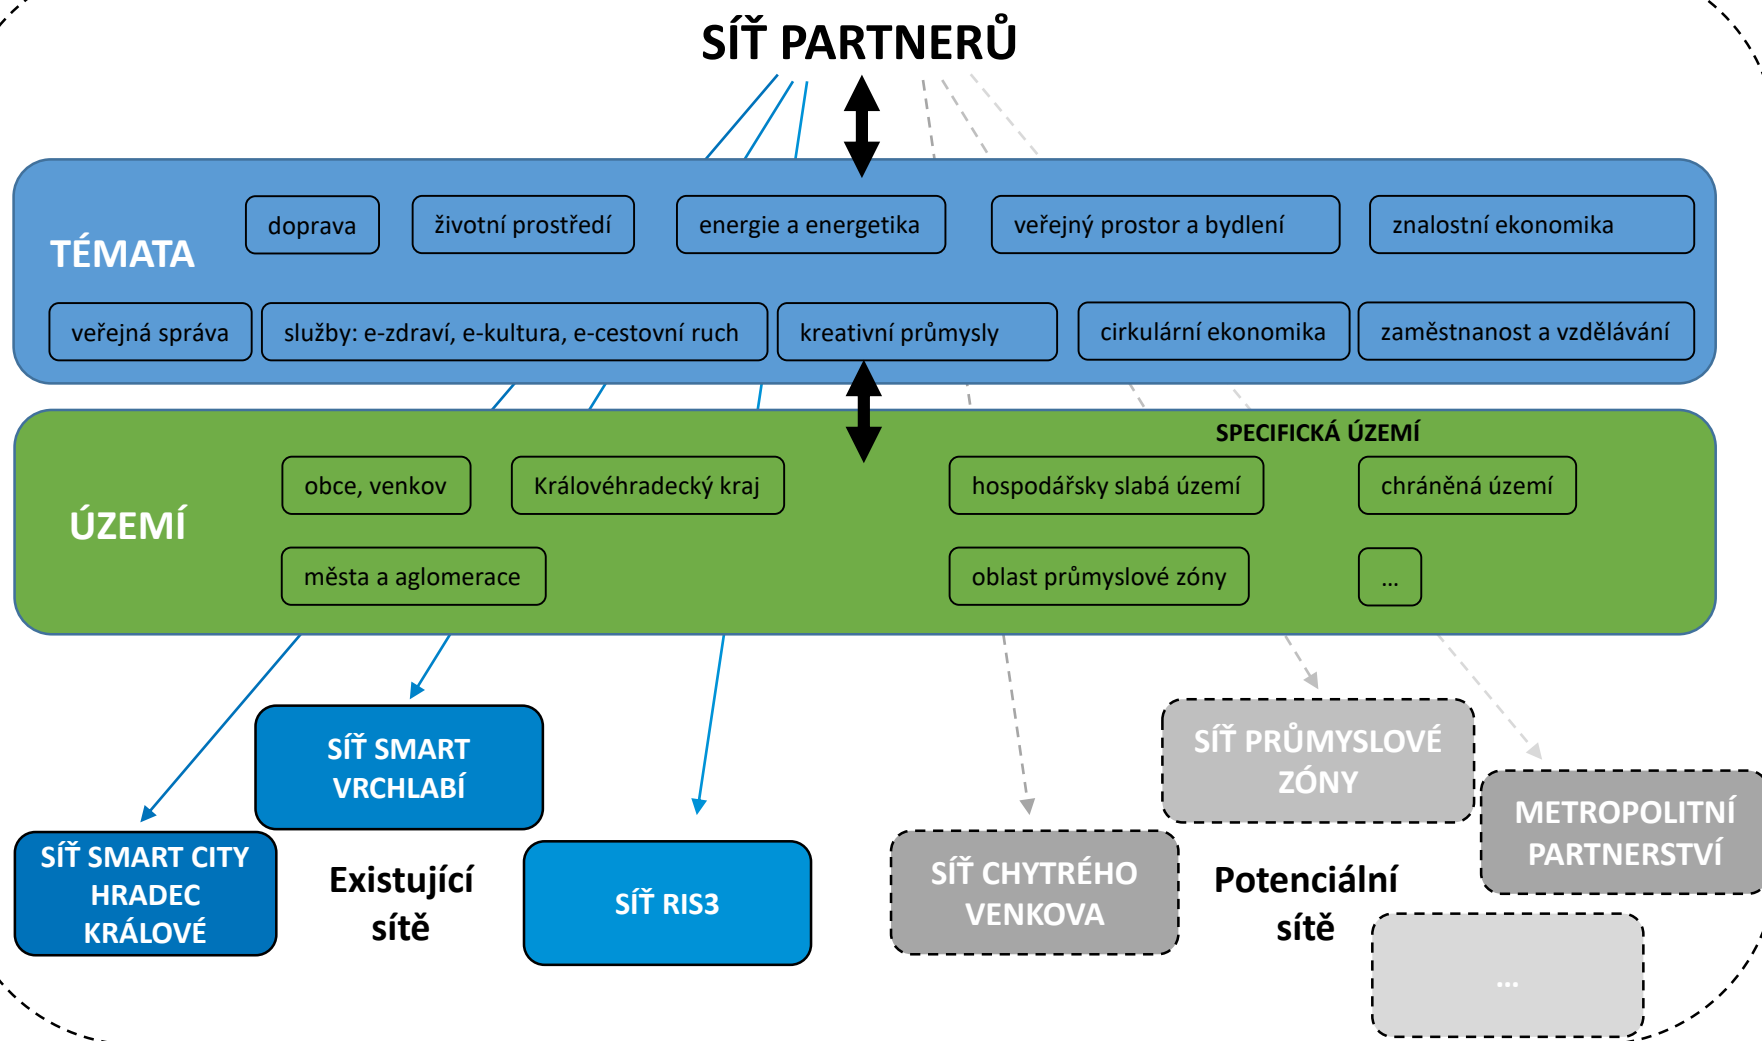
SÍŤ PARTNERŮ

TÉMATA

doprava

životní prostředí

energie a energetika

veřejný prostor a bydlení

znalostní ekonomika

veřejná správa

služby: e-zdraví, e-kultura, e-cestovní ruch

kreativní průmysly

cirkulární ekonomika

zaměstnanost a vzdělávání

ÚZEMÍ

obce, venkov

Královéhradecký kraj

SPECIFICKÁ ÚZEMÍ

hospodářsky slabá území

chráněná území

města a aglomerace

oblast průmyslové zóny

...

SÍŤ SMART VRCHLABÍ

SÍŤ SMART CITY HRADEC KRÁLOVÉ

Existující sítě

SÍŤ RIS3

SÍŤ CHYTRÉHO VENKOVA

SÍŤ PRŮMYSLOVÉ ZÓNY

Potenciální sítě

METROPOLITNÍ PARTNERSTVÍ

...